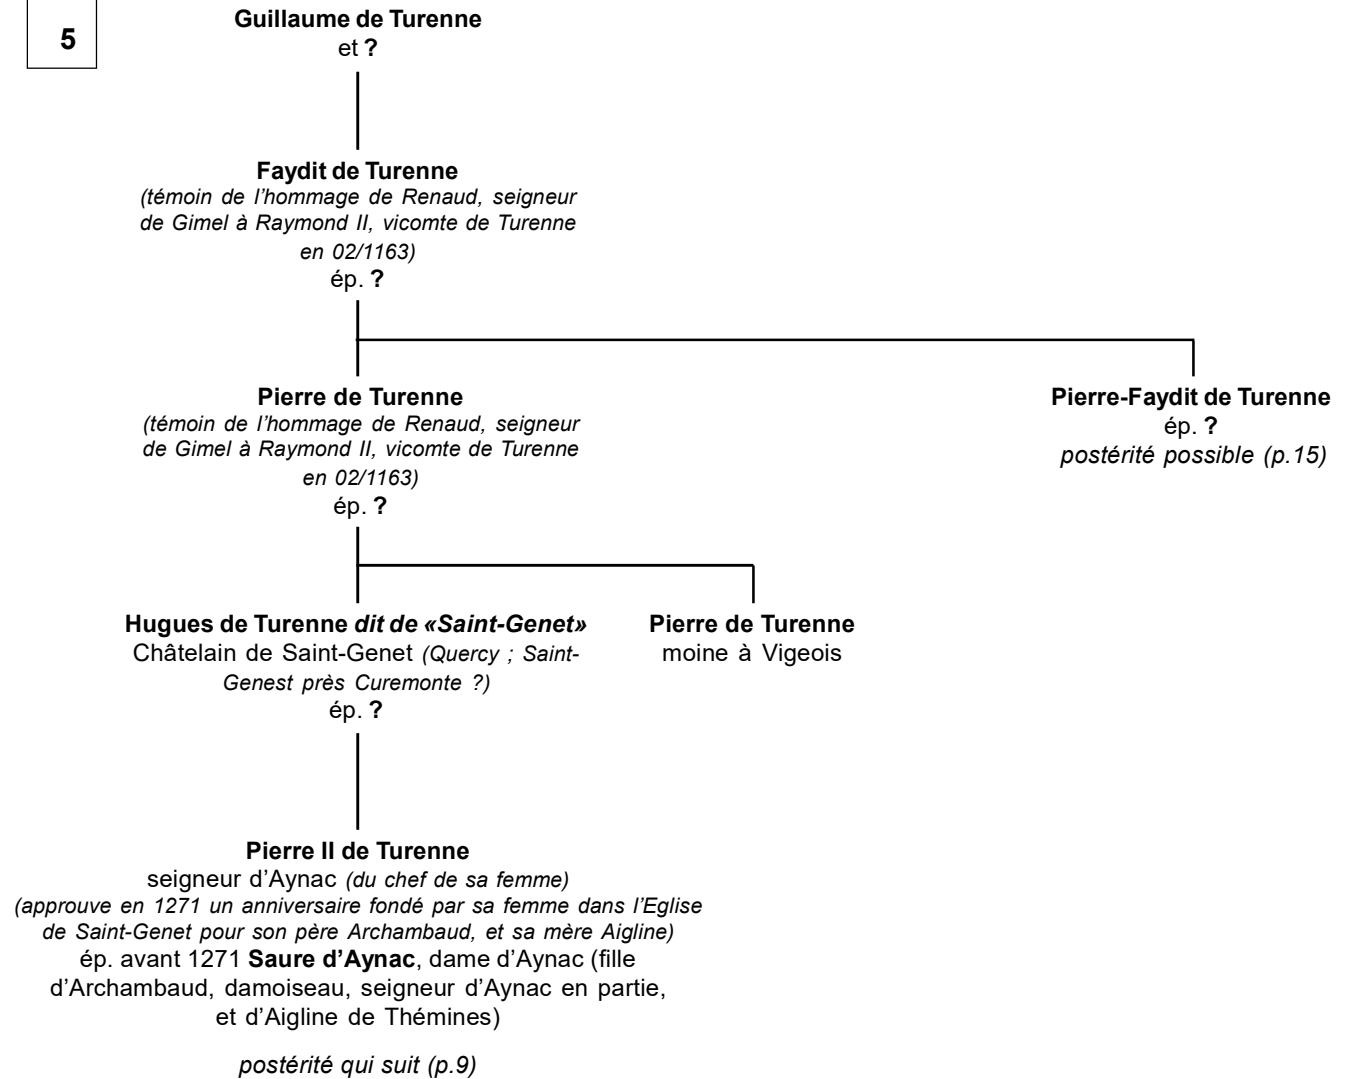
5

Guillaume de Turenne
et ?

Faydit de Turenne
(témoin de l'hommage de Renaud, seigneur de Gimel à Raymond II, vicomte de Turenne en 02/1163)
ép. ?

Pierre de Turenne
(témoin de l'hommage de Renaud, seigneur de Gimel à Raymond II, vicomte de Turenne en 02/1163)
ép. ?

Pierre-Faydit de Turenne
ép. ?
postérité possible (p.15)

Hugues de Turenne dit de «Saint-Genet»
Châtelain de Saint-Genet (Quercy ; Saint-Genest près Curemonte ?)
ép. ?

Pierre de Turenne
moine à Vigeois

Pierre II de Turenne
seigneur d'Aynac (du chef de sa femme)
(approuve en 1271 un anniversaire fondé par sa femme dans l'Eglise de Saint-Genet pour son père Archambaud, et sa mère Aigline)
ép. avant 1271 Saure d'Aynac, dame d'Aynac (fille d'Archambaud, damoiseau, seigneur d'Aynac en partie, et d'Aigline de Thémines)

postérité qui suit (p.9)